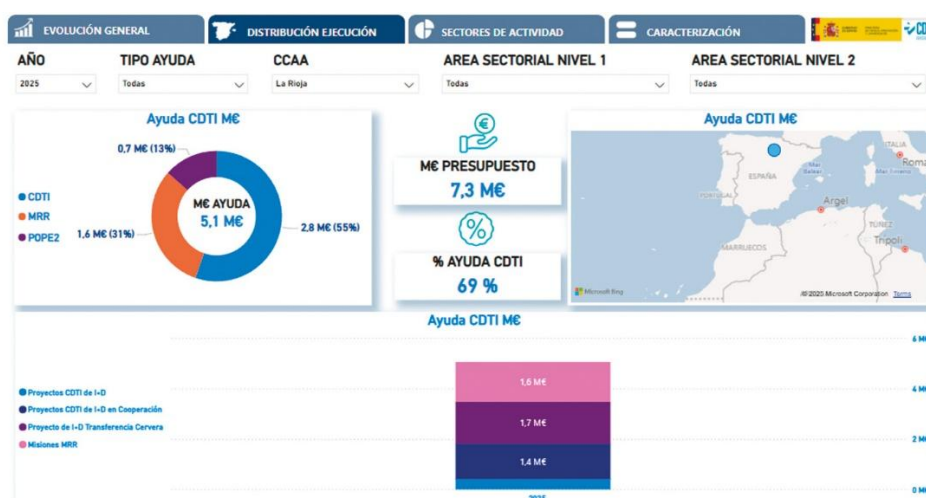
EVOLUCIÓN GENERAL | DISTRIBUCIÓN EJECUCIÓN | SECTORES DE ACTIVIDAD | CARACTERIZACIÓN

AÑO
2025

TIPO AYUDA
Todas

CCAA
La Rioja

AREA SECTORIAL NIVEL 1
Todas

AREA SECTORIAL NIVEL 2
Todas

Ayuda CDTI M€

CDTI
MRR
POPE2

0,7 M€ (13%)
1,6 M€ (31%)
2,8 M€ (55%)

M€ AYUDA
5,1 M€

M€ PRESUPUESTO
7,3 M€

% AYUDA CDTI
69 %

Ayuda CDTI M€

ESPAÑA
PORTUGAL
Argel
TÚNEZ
Trípoli
MARRUECOS
Roma
Microsoft Bing
©2025 Microsoft Corporation Terms

Ayuda CDTI M€

Proyectos CDTI de I+D
Proyectos CDTI de I+D en Cooperación
Proyecto de I+D Transferencia Cervera
Misiones MRR

1,6 M€
1,7 M€
1,4 M€

6 M€
4 M€
2 M€
0 M€

2025